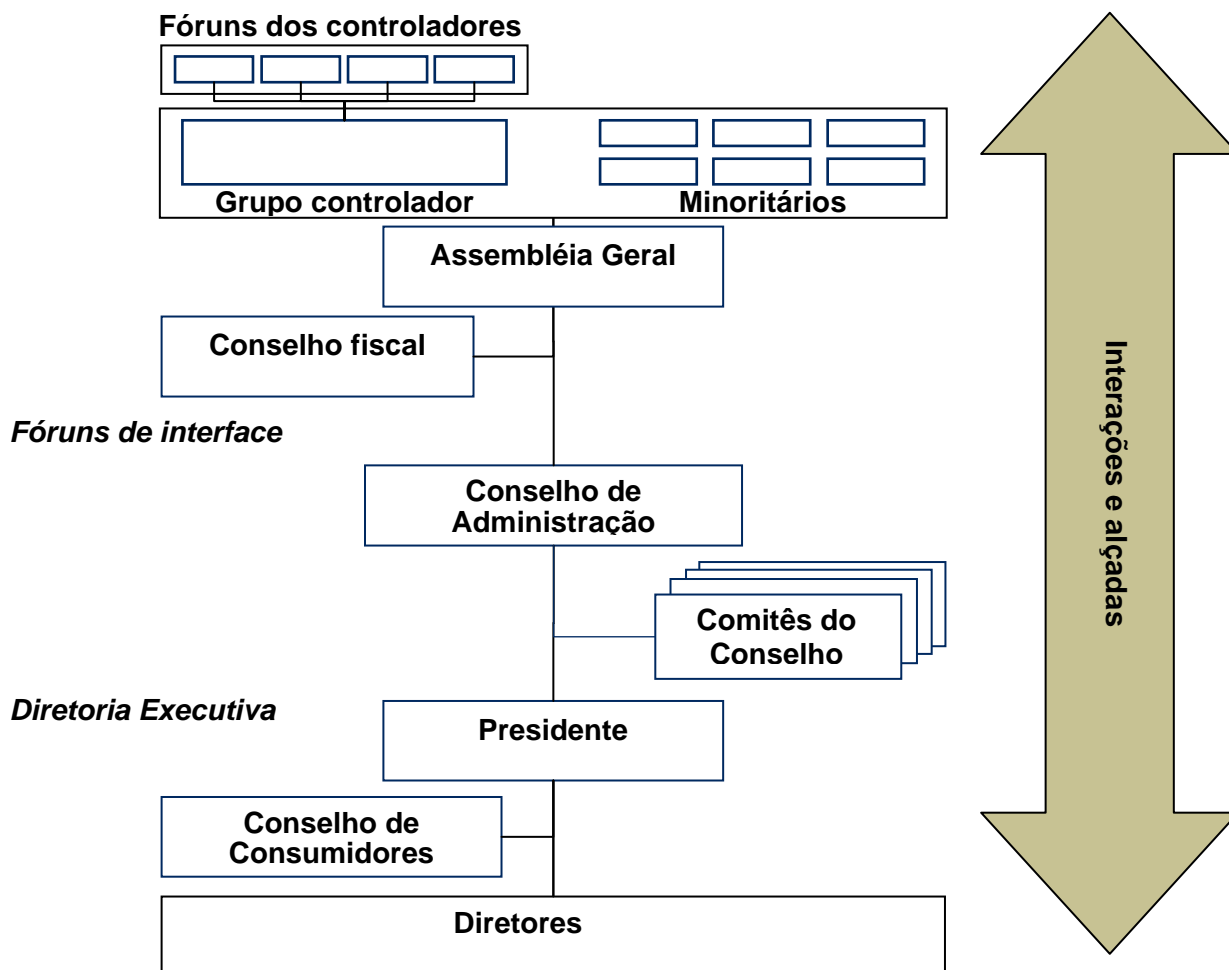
Fóruns dos controladores

Grupo controlador

Minoritários

Assembléia Geral

Conselho fiscal

Fóruns de interface

Conselho de Administração

Comitês do Conselho

Diretoria Executiva

Presidente

Conselho de Consumidores

Diretores

Interações e alçadas